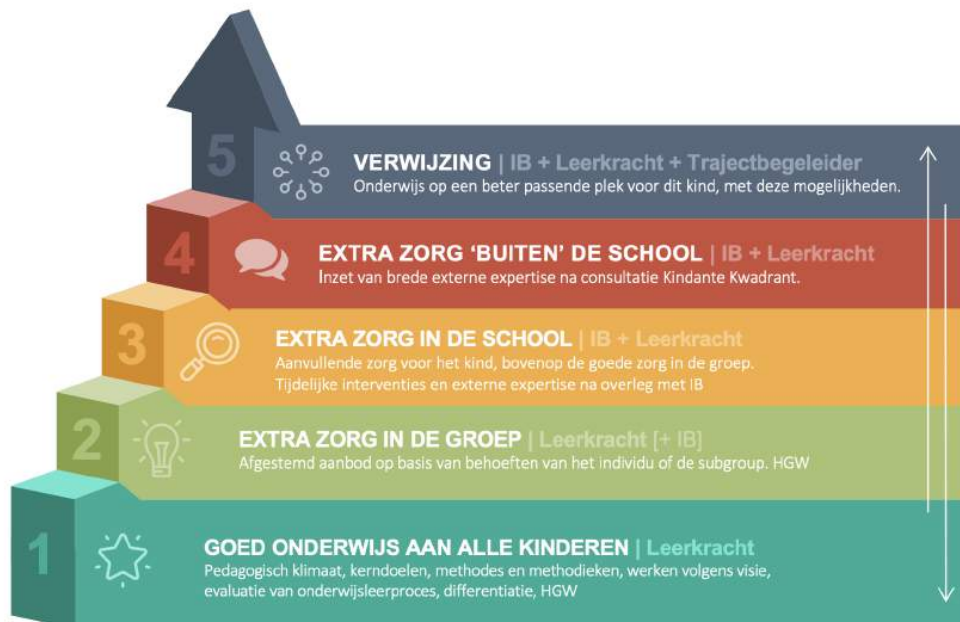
5
VERWIJZING | IB + Leerkracht + Trajectbegeleider
Onderwijs op een beter passende plek voor dit kind, met deze mogelijkheden.

4
EXTRA ZORG 'BUITEN' DE SCHOOL | IB + Leerkracht
Inzet van brede externe expertise na consultatie Kindante Kwadrant.

3
EXTRA ZORG IN DE SCHOOL | IB + Leerkracht
Aanvullende zorg voor het kind, bovenop de goede zorg in de groep.
Tijdelijke interventies en externe expertise na overleg met IB

2
EXTRA ZORG IN DE GROEP | Leerkracht [+ IB]
Afgestemd aanbod op basis van behoeften van het individu of de subgroup. HGW

1
GOED ONDERWIJS AAN ALLE KINDEREN | Leerkracht
Pedagogisch klimaat, kerndoelen, methodes en methodieken, werken volgens visie, evaluatie van onderwijsleerproces, differentiatie, HGW